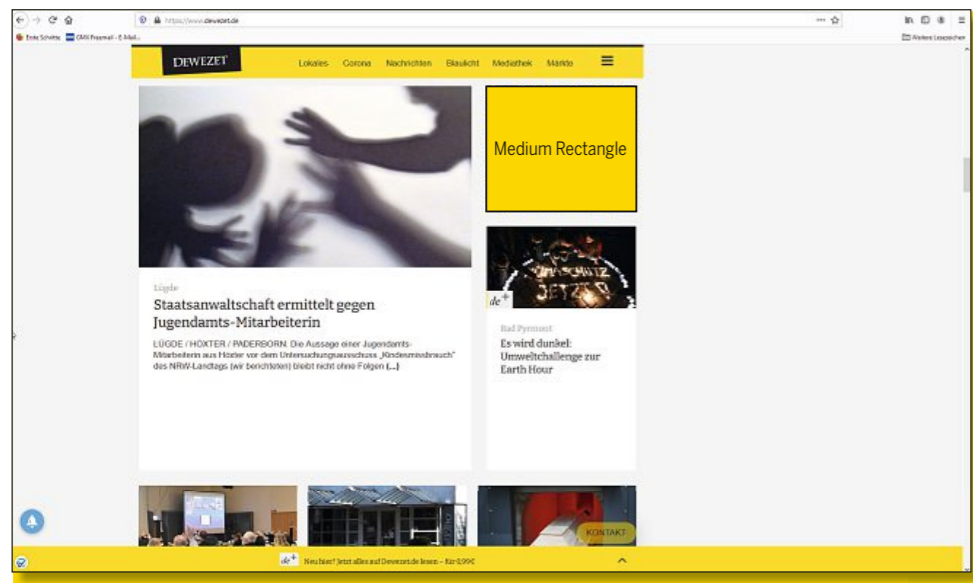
https://www.dewezet.de

Erste Schritte GMX Freemail - E-Mail...

Weitere Lesezeichen

DEWEZET

Lokales Corona Nachrichten Blaulicht Mediathek Märkte

Medium Rectangle

Lügde

Staatsanwaltschaft ermittelt gegen Jugendamts-Mitarbeiterin

LÜGDE / HÖXTER / PADERBORN. Die Aussage einer Jugendamts-Mitarbeiterin aus Höxter vor dem Untersuchungsausschuss „Kindesmissbrauch" des NRW-Landtags (wir berichteten) bleibt nicht ohne Folgen (...)

KLIMASCHUTZ JETZT

de+

Bad Pyrmont

Es wird dunkel: Umweltchallenge zur Earth Hour

KONTAKT

de+ Neu hier? Jetzt alles auf Dewezet.de lesen – für 0,99€